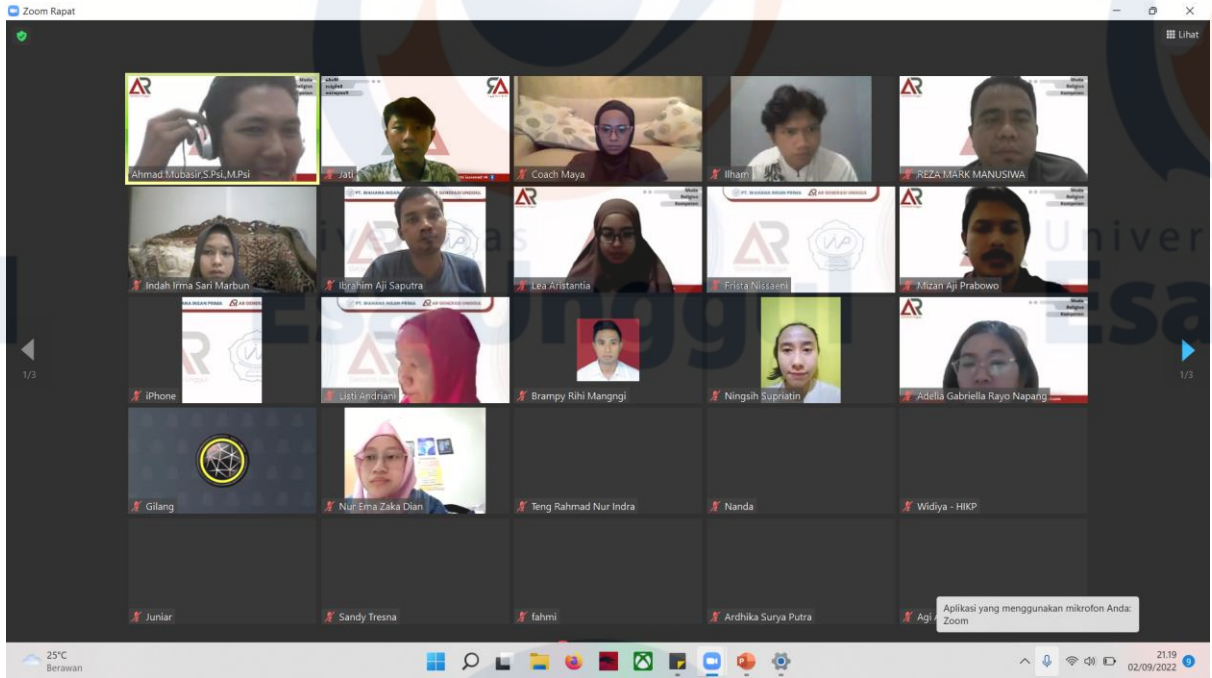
Zoom Rapat

Lihat

1/3

1/3

Ahmad Mubasir,S.Psi.,M.Psi

Jati

Coach Maya

Ilham

REZA MARK MANUSIWA

Indah Irma Sari Marbun

Ibrahim Aji Saputra

Lea Aristantia

Frista Nissaeni

Mizan Aji Prabowo

iPhone

Listi Andriani

Brampy Rihi Mangngi

Ningsih Supriatin

Adelia Gabriella Rayo Napang

Gilang

Nur Ema Zaka Dian

Teng Rahmad Nur Indra

Nanda

Widiya - HIKP

Juniar

Sandy Tresna

fahmi

Ardhika Surya Putra

Agi

Aplikasi yang menggunakan mikrofon Anda: Zoom

25°C
Berawan

21.19
02/09/2022

9